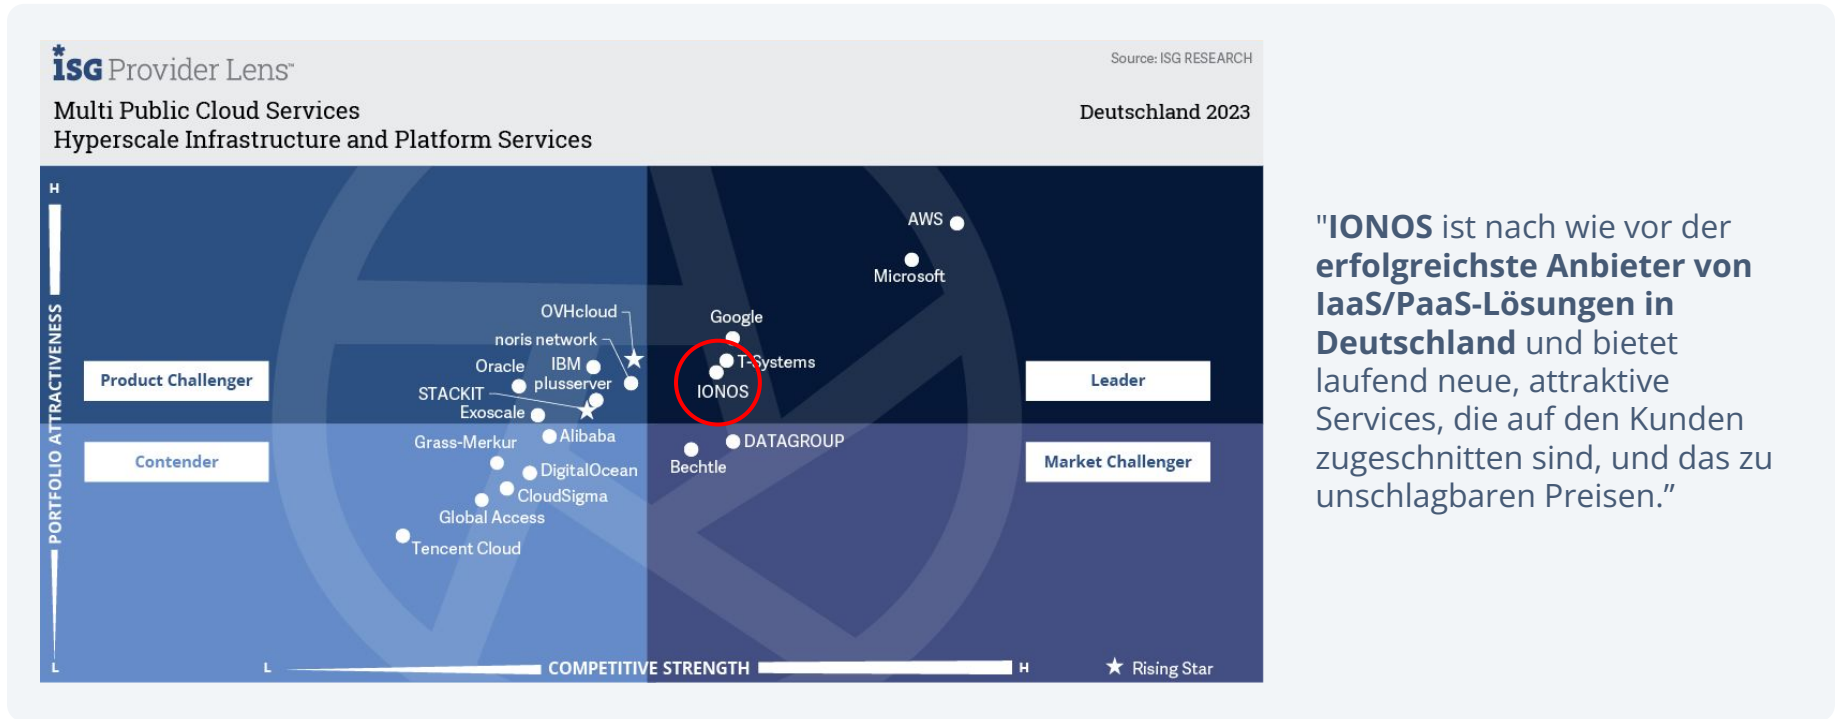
isg Provider Lens™

Source: ISG RESEARCH

Multi Public Cloud Services
Hyperscale Infrastructure and Platform Services

Deutschland 2023

H

PORTFOLIO ATTRACTIVENESS

L

Product Challenger

Leader

Contender

Market Challenger

AWS
Microsoft
Google
T-Systems
IONOS
OVHcloud
noris network
Oracle
IBM
plusserver
STACKIT
Exoscale
Grass-Merkur
Alibaba
DATAGROUP
Bechtle
DigitalOcean
CloudSigma
Global Access
Tencent Cloud

L COMPETITIVE STRENGTH H

★ Rising Star

"**IONOS** ist nach wie vor der **erfolgreichste Anbieter von IaaS/PaaS-Lösungen in Deutschland** und bietet laufend neue, attraktive Services, die auf den Kunden zugeschnitten sind, und das zu unschlagbaren Preisen."